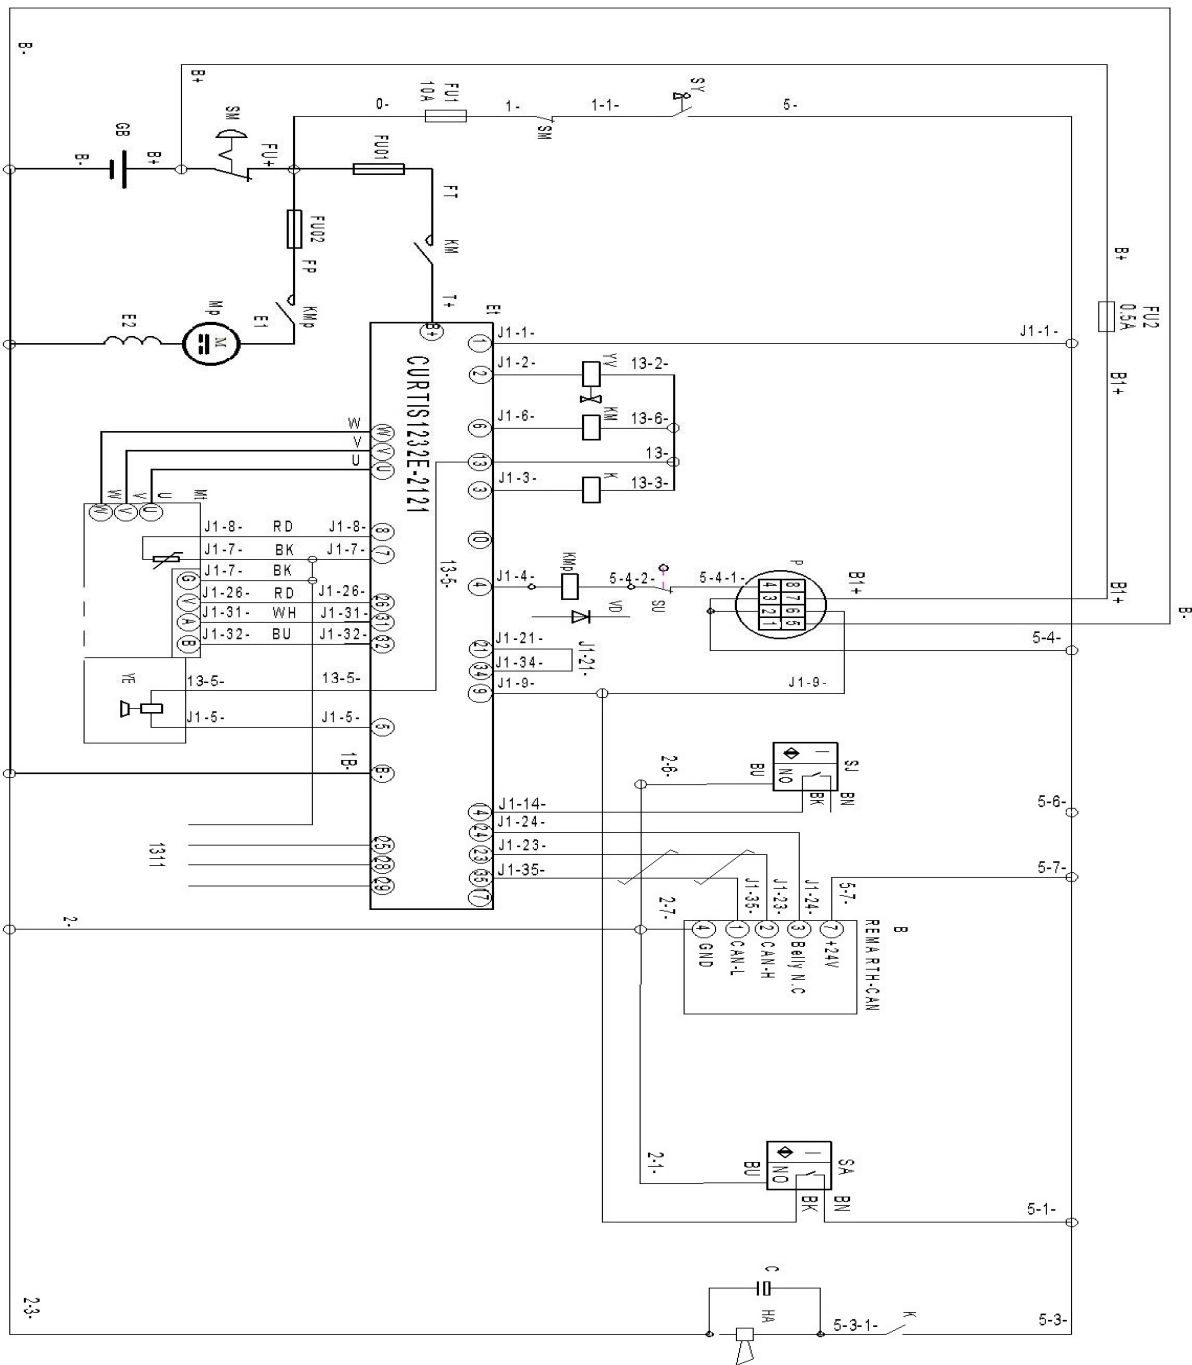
B-
B+
FU1
10A
0-
1-
1-1-
SY
5-
SM
GB
B-
B+
SM
FU+
FU01
FT
FU02
FP
KM
T+
B+
E1
KMp
Mp
E2
M
E1
CURTIS1232E-2121
FU2
0.5A
B+
J1-1-
J1-1-
B1+
1
J1-2-
2
YV
13-2-
J1-6-
6
KM
13-6-
W
V
U
W
V
U
13
13-
J1-3-
3
K
13-3-
W
V
U
Mt
J1-8-
RD
J1-8-
8
J1-7-
BK
J1-7-
7
10
J1-7-
BK
13-5-
G
J1-26-
RD
J1-26-
26
4
J1-4-
KMp
5-4-2-
5-4-1-
P
B1+
V
J1-31-
WH
J1-31-
31
VD
SU
8 7 6 5
4 3 2 1
B1+
A
J1-32-
BU
J1-32-
32
B-
J1-21-
21
J1-21-
J1-34-
34
5-4-
YE
13-5-
13-5-
J1-9-
9
J1-9-
J1-5-
J1-5-
5
1B-
B-
2-6-
BU
NO
SJ
BK
BN
14
J1-14-
5-6-
24
J1-24-
1311
25
23
J1-23-
28
35
J1-35-
5-7-
29
7
J1-35-
J1-23-
J1-24-
5-7-
2-
2-7-
4 GND
1 CAN-L
2 CAN-H
3 Belly N.C
7 +24V
REMA RTH-CAN
B
2-1-
BU
NO
SA
BK
BN
5-1-
C
2-3-
HA
5-3-1-
K
5-3-